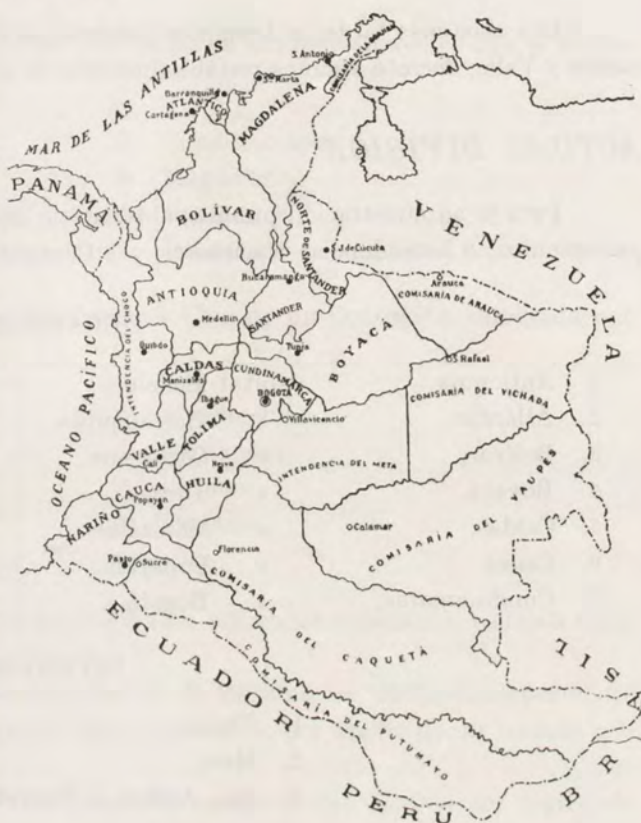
MAR DE LAS ANTILLAS
S. Antonio
Sta Marta
Barranquilla
ATLANTICO
Cartagena
MAGDALENA
PANAMA
BOLIVAR
NORTE DE SANTANDER
S. J. de Cucuta
VENEZUELA
Bucaramanga
Arauca
COMISARIA DE ARAUCA
ANTIOQUIA
Medellin
SANTANDER
OCEANO PACIFICO
INTENDENCIA DEL CHOCO
Quibdo
Tunja
BOYACA
CALDAS
Manizales
CUNDINAMARCA
S. Rafael
BOGOTA
Ibague
TOLIMA
COMISARIA DEL VICHADA
Villavicencio
VALLE
Cali
Neiva
INTENDENCIA DEL META
CAUCA
Popayan
HUILA
NARIÑO
Calamar
COMISARIA DEL VAUPES
Pasto
Sucre
Florencia
COMISARIA DEL CAQUETA
ECUADOR
COMISARIA DEL PUTUMAYO
PERU
BRASIL